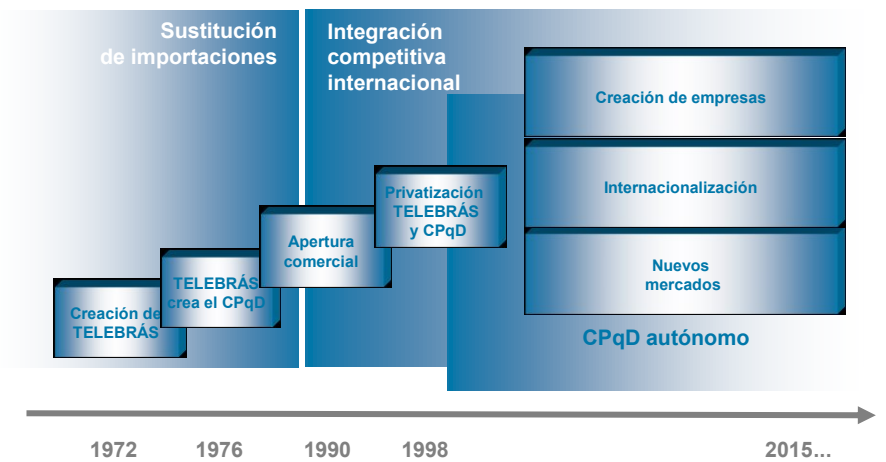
Sustitución de importaciones

Integración competitiva internacional

Creación de TELEBRÁS

TELEBRÁS crea el CPqD

Apertura comercial

Privatización TELEBRÁS y CPqD

Creación de empresas

Internacionalización

Nuevos mercados

CPqD autónomo

1972

1976

1990

1998

2015...